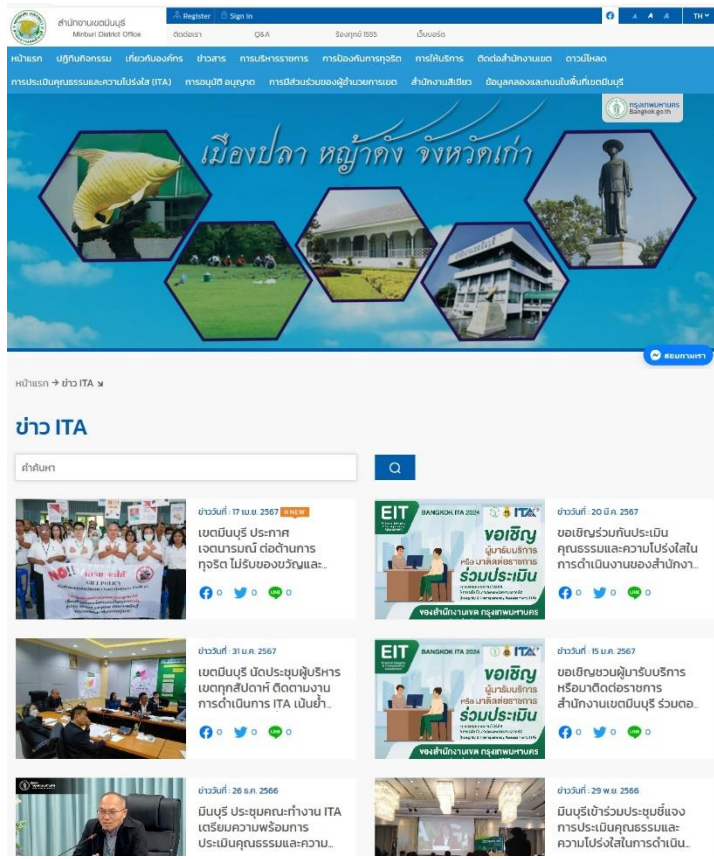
สำนักงานเขตมีนบุรี
Minburi District Office

Register Sign In
ติดต่อเรา Q&A ร้องทุกข์ 1555 เว็บบอร์ด
A A A TH

หน้าแรก ปฏิบัติภารกิจ เกี่ยวกับองค์กร ข่าวสาร การบริหารราชการ การป้องกันการทุจริต การให้บริการ ติดต่อสำนักงานเขต ดาวน์โหลด
การประเมินคุณธรรมและความโปร่งใส (ITA) การอนุมัติ อนุญาต การมีส่วนร่วมของผู้อำนวยการเขต สำนักงานสีเขียว ข้อมูลคลองและถนนในพื้นที่เขตมีนบุรี

กรุงเทพมหานคร Bangkok.go.th

เมืองปลา หญ้าดัง จังหวัดเก่า

สอบถามหา

หน้าแรก → ข่าว ITA

ข่าว ITA

คำค้นหา

ข่าววันที่ : 17 เม.ย. 2567 NEW
เขตมีนบุรี ประกาศเจตนารมณ์ ต่อต้านการทุจริต ไม่รับของขวัญและ...
0 0 0

ข่าววันที่ : 20 มี.ค. 2567
ขอเชิญร่วมกันประเมินคุณธรรมและความโปร่งใสในการดำเนินงานของสำนักงา...
0 0 0

ข่าววันที่ : 31 ม.ค. 2567
เขตมีนบุรี นัดประชุมผู้บริหารเขตทุกสัปดาห์ ติดตามงานการดำเนินการ ITA เน้นย้ำ...
0 0 0

ข่าววันที่ : 15 ม.ค. 2567
ขอเชิญชวนผู้มารับบริการหรือมาติดต่อราชการสำนักงานเขตมีนบุรี ร่วมตอ...
0 0 0

ข่าววันที่ : 26 ธ.ค. 2566
มีนบุรี ประชุมคณะทำงาน ITA เตรียมความพร้อมการประเมินคุณธรรมและความ...

ข่าววันที่ : 29 พ.ย. 2566
มีนบุรีเข้าร่วมประชุมชี้แจงการประเมินคุณธรรมและความโปร่งใสในการดำเนิน...